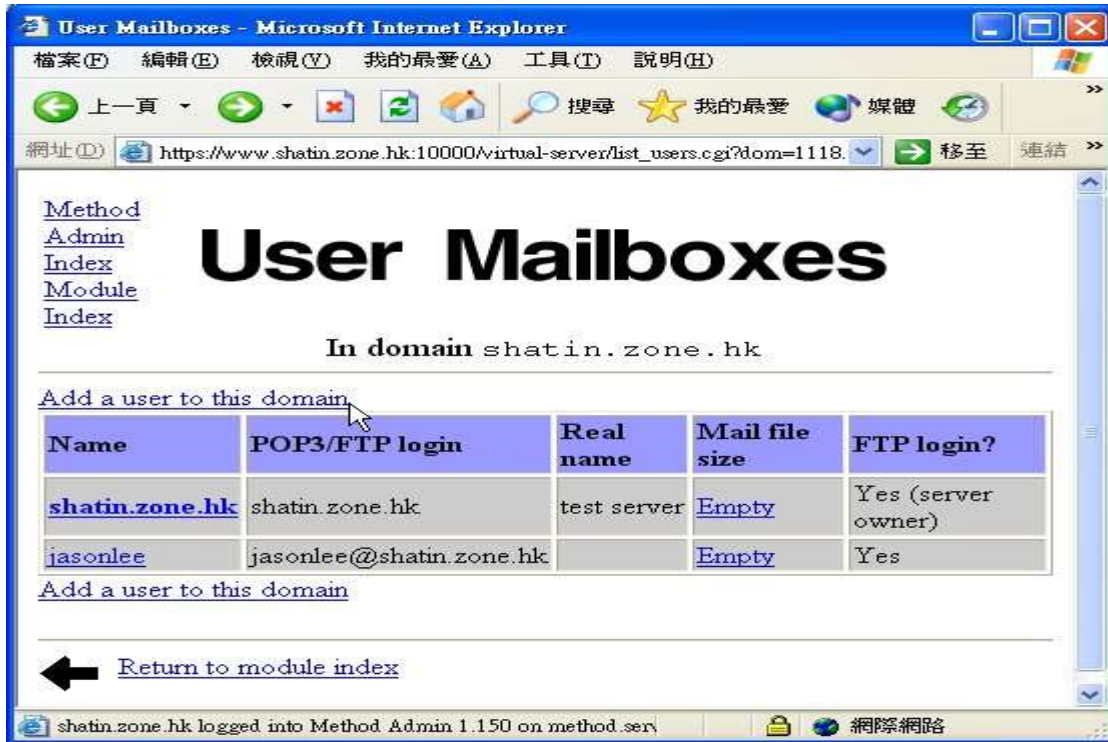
User Mailboxes - Microsoft Internet Explorer

檔案(F) 編輯(E) 檢視(V) 我的最愛(A) 工具(T) 說明(H)

上一頁 搜尋 我的最愛 媒體

網址(D) https://www.shatin.zone.hk:10000/virtual-server/list_users.cgi?dom=1118. 移至 連結

Method Admin Index
Module Index

User Mailboxes

In domain shatin.zone.hk

Add a user to this domain

| Name | POP3/FTP login | Real name | Mail file size | FTP login? |
|---|---|---|---|---|
| shatin.zone.hk | shatin.zone.hk | test server | Empty | Yes (server owner) |
| jasonlee | jasonlee@shatin.zone.hk | | Empty | Yes |

Add a user to this domain

Return to module index

shatin.zone.hk logged into Method Admin 1.150 on method.serv

網際網路